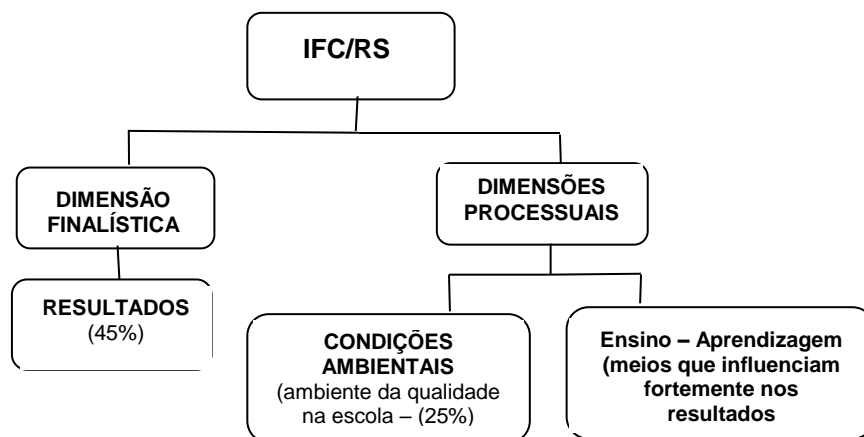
IFC/RS

DIMENSÃO FINALÍSTICA

DIMENSÕES PROCESSUAIS

RESULTADOS (45%)

CONDIÇÕES AMBIENTAIS (ambiente da qualidade na escola – (25%)

Ensino – Aprendizagem (meios que influenciam fortemente nos resultados